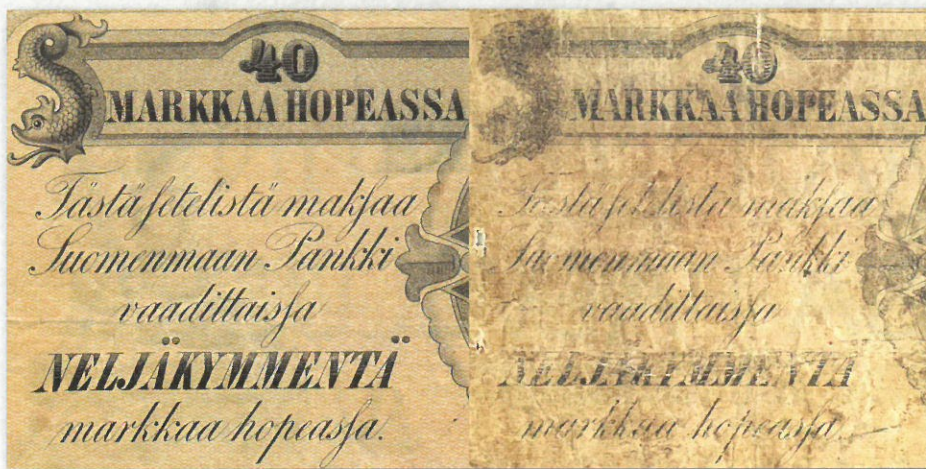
40
MARKKAA HOPEASSA

Tästä setelistä makſaa Suomenmaan Pankki vaadittaisſa

NELJÄKYMMENTÄ

markkaa hopeasſa.

40
MARKKAA HOPEASSA

Tästä setelistä makſaa Suomenmaan Pankki vaadittaisſa

NELJÄKYMMENTÄ

markkaa hopeasſa.